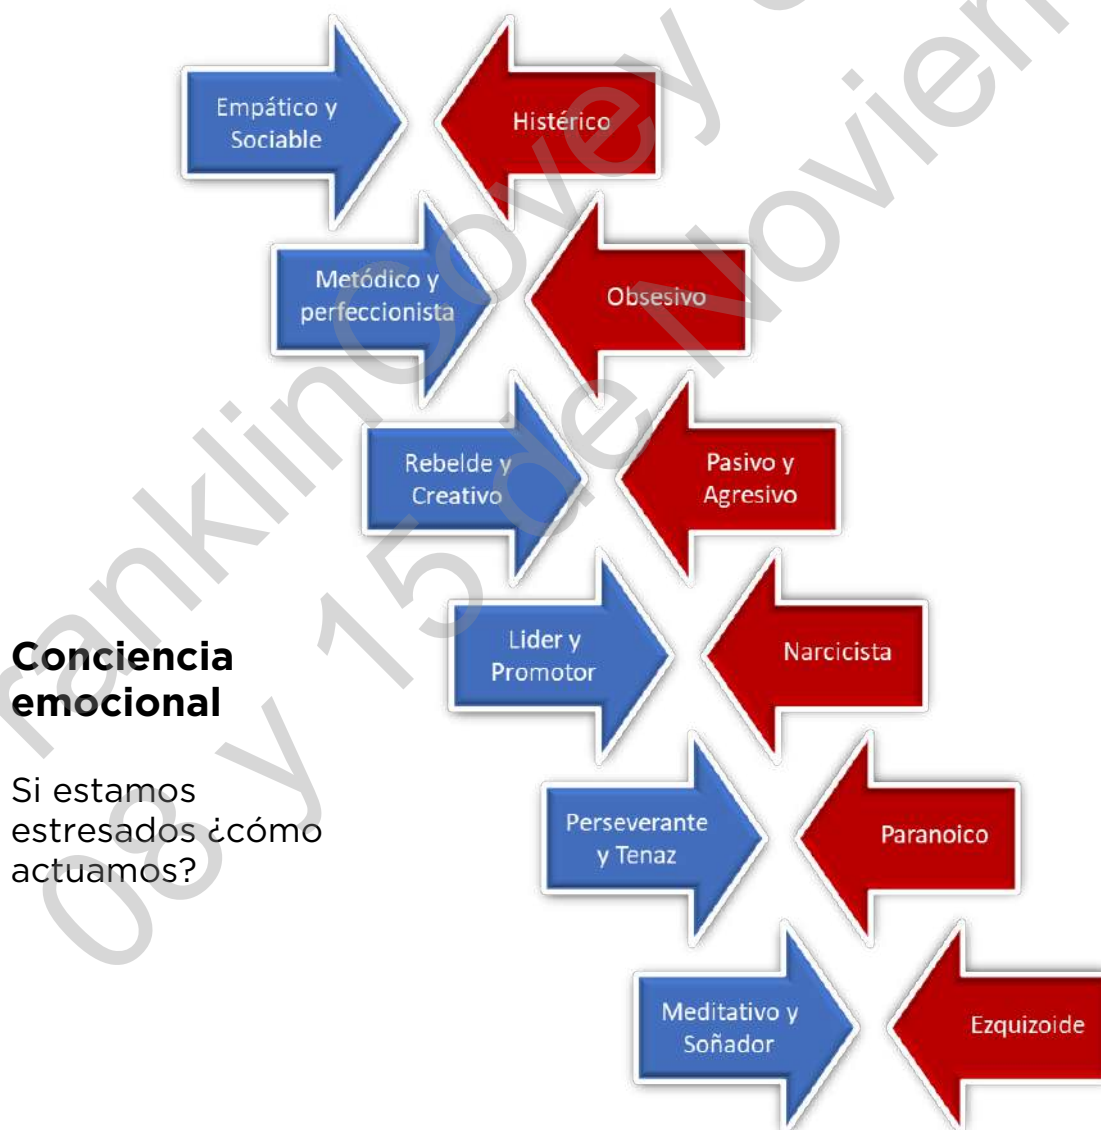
Empático y Sociable

Histérico

Metódico y perfeccionista

Obsesivo

Rebelde y Creativo

Pasivo y Agresivo

Lider y Promotor

Narcicista

Perseverante y Tenaz

Paranoico

Meditativo y Soñador

Ezquizoide

**Conciencia emocional**

Si estamos estresados ¿cómo actuamos?

FranklinCovey 08 y 15 de Noviem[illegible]